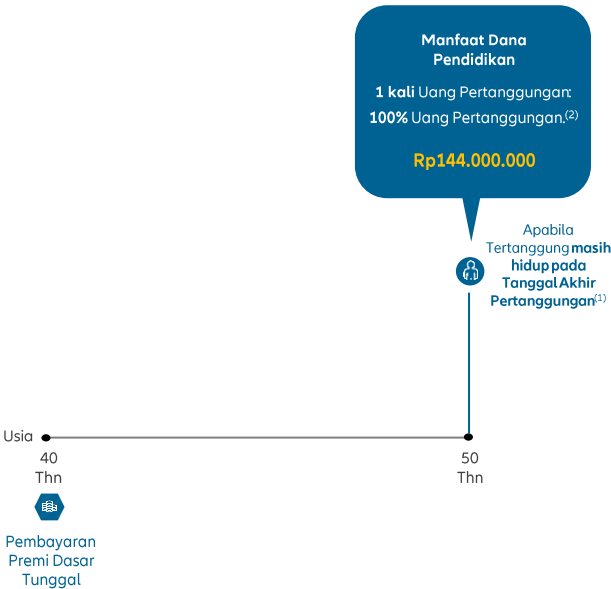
Manfaat Dana Pendidikan

1 kali Uang Pertanggungan:

100% Uang Pertanggungan.$^{(2)}$

Rp144.000.000

Apabila Tertanggung masih hidup pada Tanggal Akhir Pertanggungan$^{(1)}$

Usia

40 Thn

50 Thn

Pembayaran Premi Dasar Tunggal